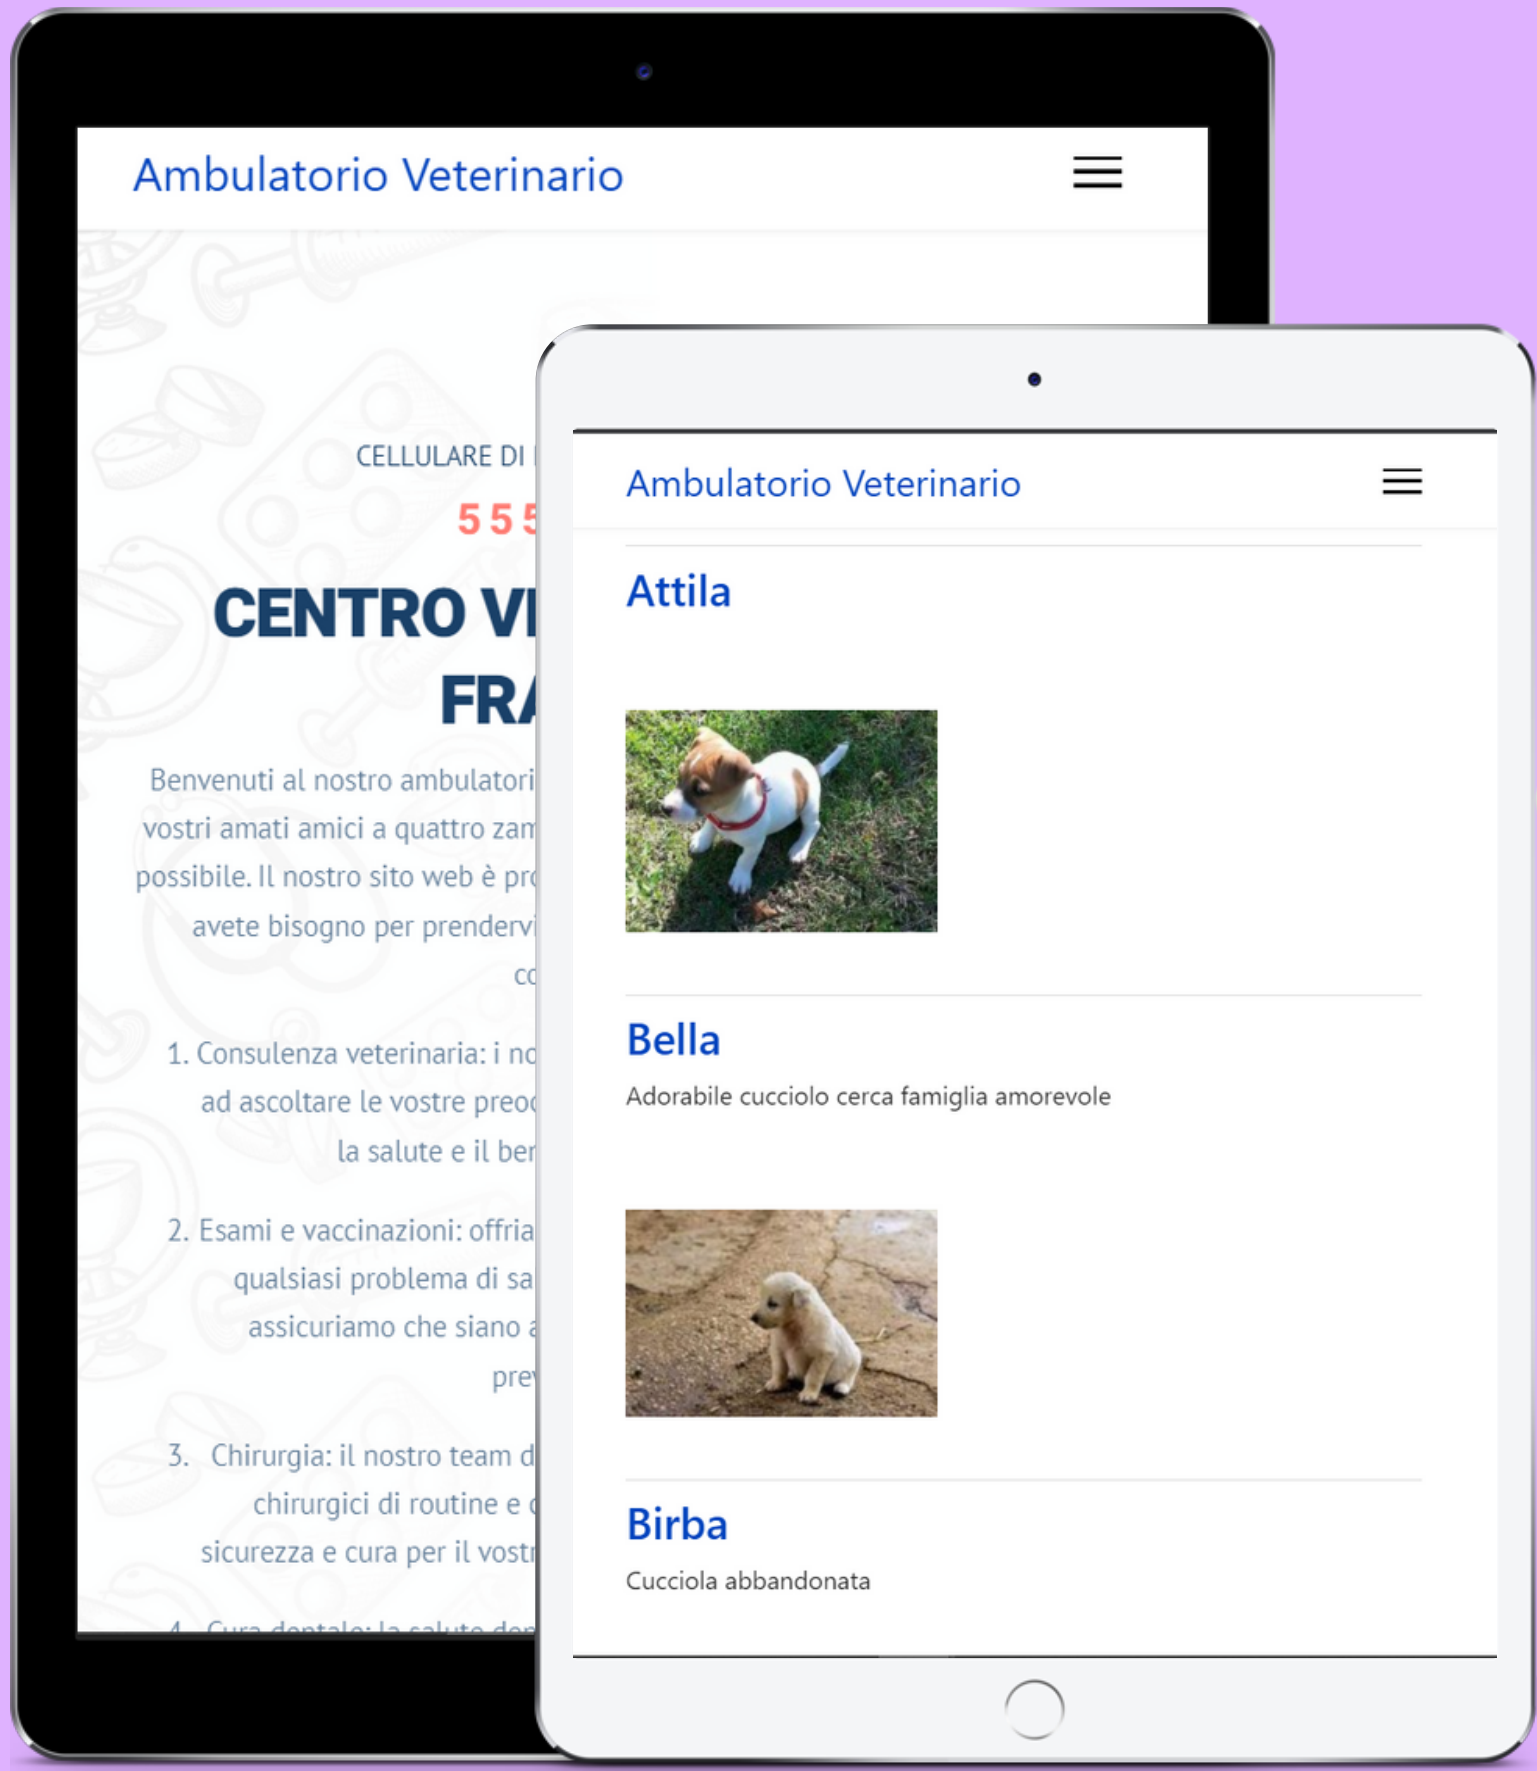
Ambulatorio Veterinario

CELLULARE DI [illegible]

555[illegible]

CENTRO V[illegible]
FRA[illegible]

Benvenuti al nostro ambulatori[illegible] vostri amati amici a quattro zam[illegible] possibile. Il nostro sito web è pr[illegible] avete bisogno per prendervi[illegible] co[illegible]

1. Consulenza veterinaria: i no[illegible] ad ascoltare le vostre preo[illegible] la salute e il ben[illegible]

2. Esami e vaccinazioni: offria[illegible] qualsiasi problema di sa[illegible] assicuriamo che siano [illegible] pre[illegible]

3. Chirurgia: il nostro team d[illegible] chirurgici di routine e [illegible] sicurezza e cura per il vost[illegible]

Ambulatorio Veterinario

Attila

Bella

Adorabile cucciolo cerca famiglia amorevole

Birba

Cucciola abbandonata